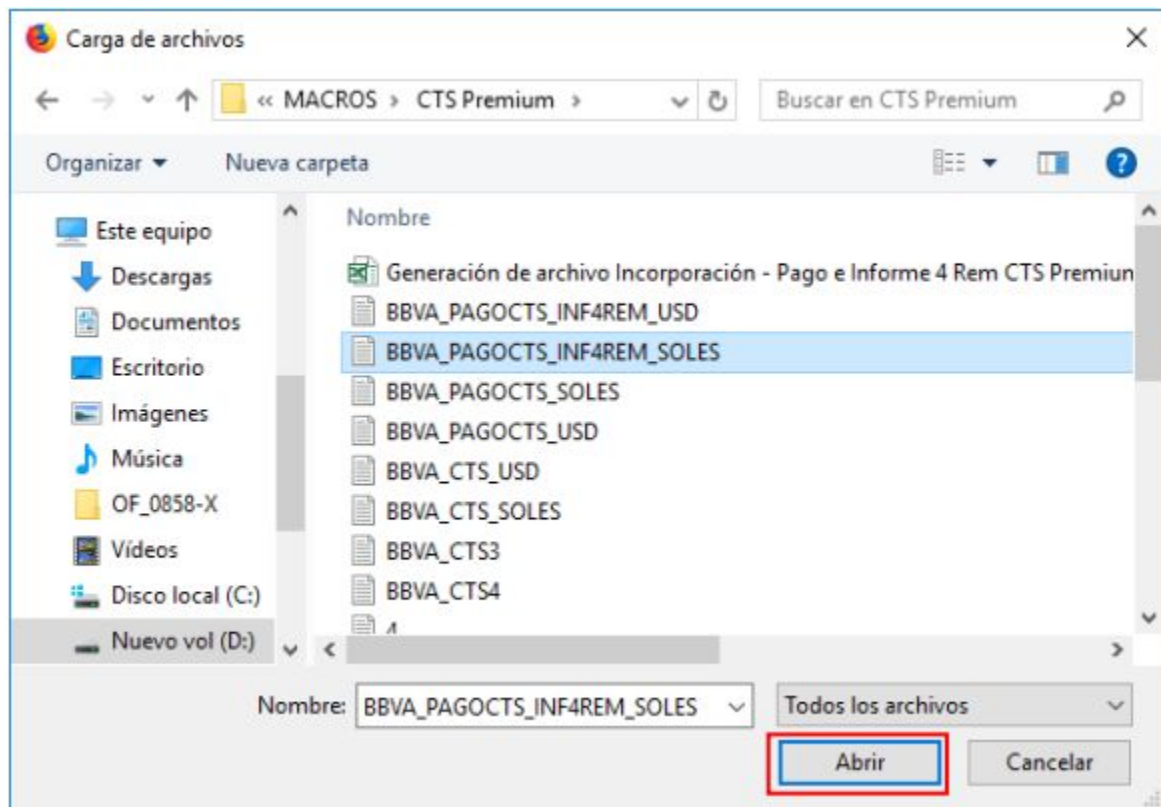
Carga de archivos

« MACROS › CTS Premium ›

Buscar en CTS Premium

Organizar ▾ Nueva carpeta

Este equipo
Descargas
Documentos
Escritorio
Imágenes
Música
OF_0858-X
Vídeos
Disco local (C:)
Nuevo vol (D:)

Nombre
Generación de archivo Incorporación - Pago e Informe 4 Rem CTS Premiun
BBVA_PAGOCTS_INF4REM_USD
BBVA_PAGOCTS_INF4REM_SOLES
BBVA_PAGOCTS_SOLES
BBVA_PAGOCTS_USD
BBVA_CTS_USD
BBVA_CTS_SOLES
BBVA_CTS3
BBVA_CTS4
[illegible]

Nombre: BBVA_PAGOCTS_INF4REM_SOLES
Todos los archivos

Abrir
Cancelar